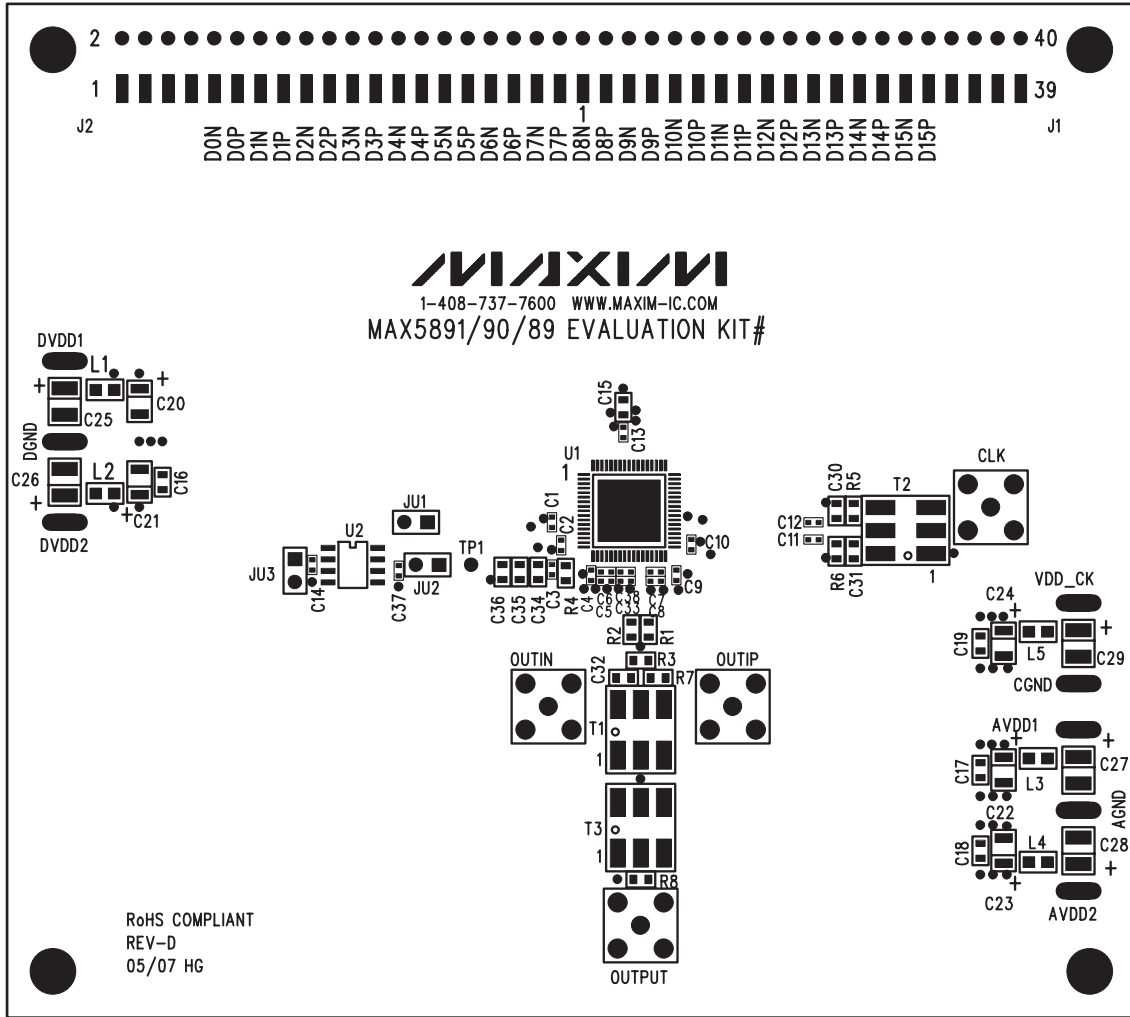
2 40
1 39
J2 J1
D0N D0P D1N D1P D2N D2P D3N D3P D4N D4P D5N D5P D6N D6P D7N D7P D8N D8P D9N D9P D10N D10P D11N D11P D12N D12P D13N D13P D14N D14P D15N D15P
1

MAXIM
1-408-737-7600 WWW.MAXIM-IC.COM
MAX5891/90/89 EVALUATION KIT#

DVDD1
L1
+ +
C25 C20
DGND
C26 L2 C16
+ +C21
DVDD2

C15
C13
U1
1
C1
C2
C10
JU1
U2
TP1
JU3
C14
JU2
C37
C36 C35 C34 C3 R4 C4 C6 C5 C38 C33 C7 C8 C9
R2 R1
R3
C32 R7
OUTIN OUTIP
T1
1
T3
1
R8
OUTPUT

C30 R5
T2
CLK
C12
C11
R6 C31
1
C24 VDD_CK
+
C19 L5 C29
+
CGND
AVDD1
+ +
C17 L3 C27
C22 AGND
L4
C18 C28
+ +
C23
AVDD2

RoHS COMPLIANT
REV-D
05/07 HG